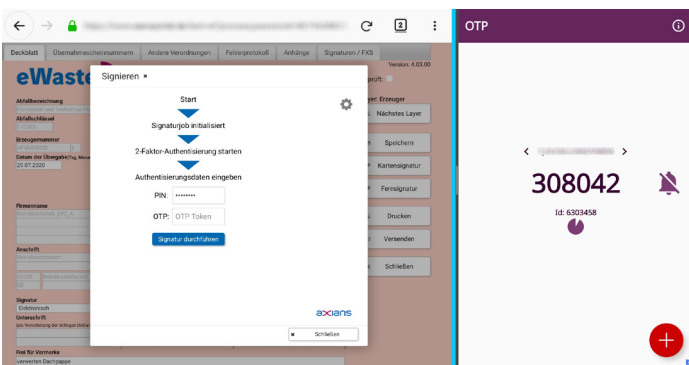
2

Deckblatt | Übernahmescheinnummern | Andere Verordnungen | Fehlerprotokoll | Anhänge | Signaturen / FXS

eWaste

Version: 4.03.00

Abfallbezeichnung

Abfallschlüssel

Erzeugernummer

Datum der Übergabe

20.07.2020

Firmenname

Anschrift

Signatur

Einfachsignatur

Unterschrift

Frei für Vermerke

verwertet Dachpappe

Layer: Erzeuger

Nächstes Layer

Speichern

Kartensignatur

Fernsignatur

Drucken

Versenden

Schließen

Signieren ×

Start

Signaturjob initialisiert

2-Faktor-Authentisierung starten

Authentisierungsdaten eingeben

PIN: ••••••••

OTP: OTP Token

Signatur durchführen

axians

× Schließen

OTP

308042

Id: 6303458